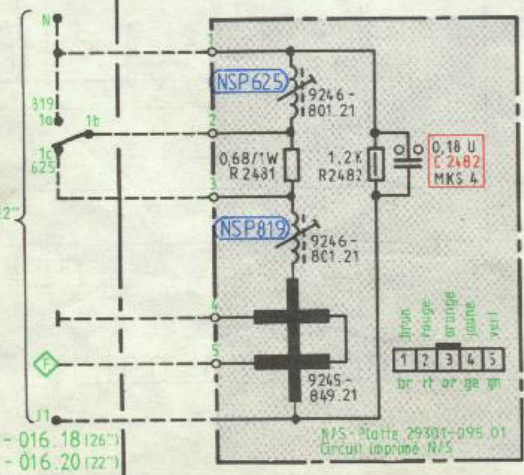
N
1
NSP625
9246-801.21
819
1a
1b
2
1c
625
0,68/1W
R 2481
1,2K
R2482
0,18 U
C 2482
MKS 4
3
22"
NSP819
9246-801.21
4
5
F
brun
rouge
orange
jaune
vert
1 2 3 4 5
br rt or ge gn
9245-849.21
11
N/S - Platte 29301-095.01
Circuit imprimé N/S
- 016.18 (26")
- 016.20 (22")